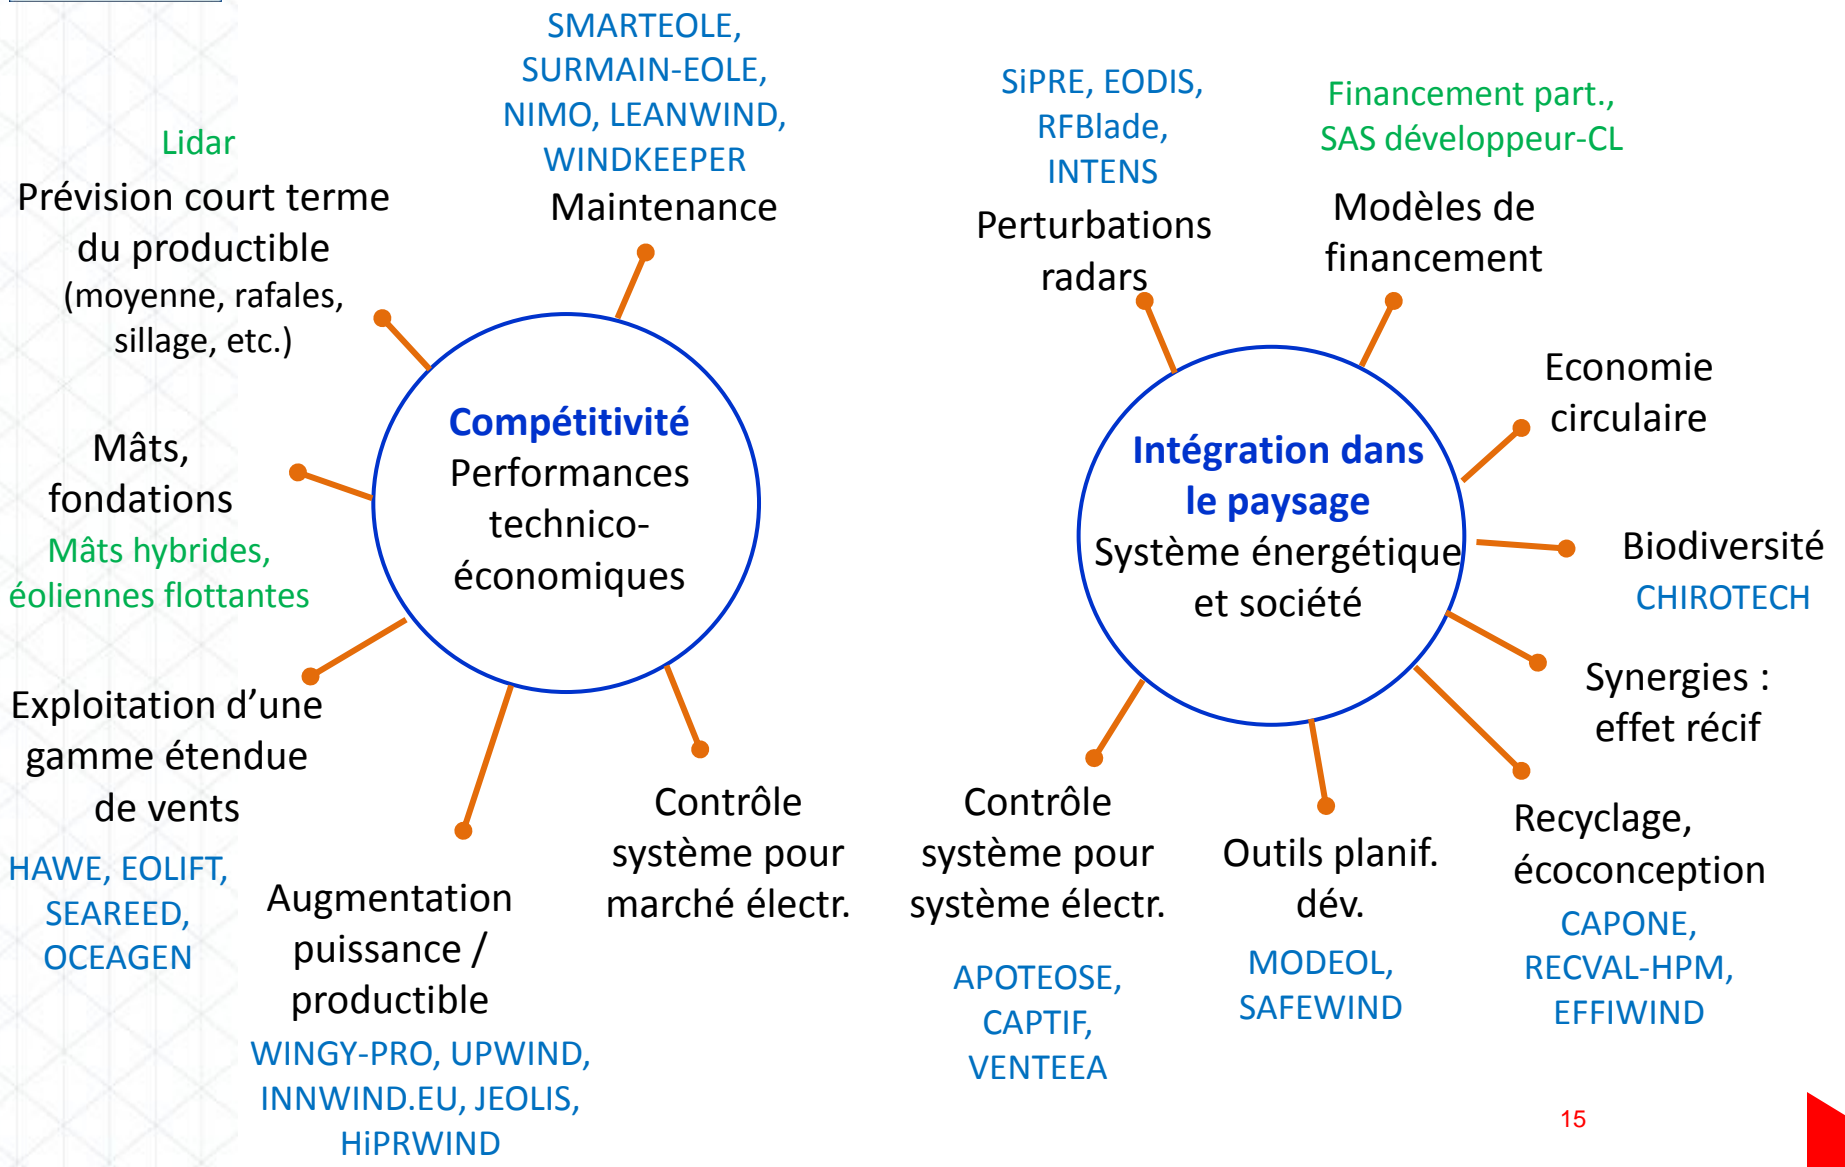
Lidar
Prévision court terme du productible (moyenne, rafales, sillage, etc.)

SMARTEOLE, SURMAIN-EOLE, NIMO, LEANWIND, WINDKEEPER
Maintenance

Compétitivité
Performances technico-économiques

Mâts, fondations
Mâts hybrides, éoliennes flottantes

Exploitation d'une gamme étendue de vents
HAWE, EOLIFT, SEAREED, OCEAGEN

Augmentation puissance / productible
WINGY-PRO, UPWIND, INNWIND.EU, JEOLIS, HiPRWIND

Contrôle système pour marché électr.

SiPRE, EODIS, RFBlade, INTENS
Perturbations radars

Financement part., SAS développeur-CL
Modèles de financement

Intégration dans le paysage
Système énergétique et société

Economie circulaire

Biodiversité
CHIROTECH

Synergies : effet récif

Recyclage, écoconception
CAPONE, RECVAL-HPM, EFFIWIND

Outils planif. dév.
MODEOL, SAFEWIND

Contrôle système pour système électr.
APOTEOSE, CAPTIF, VENTEEA

15